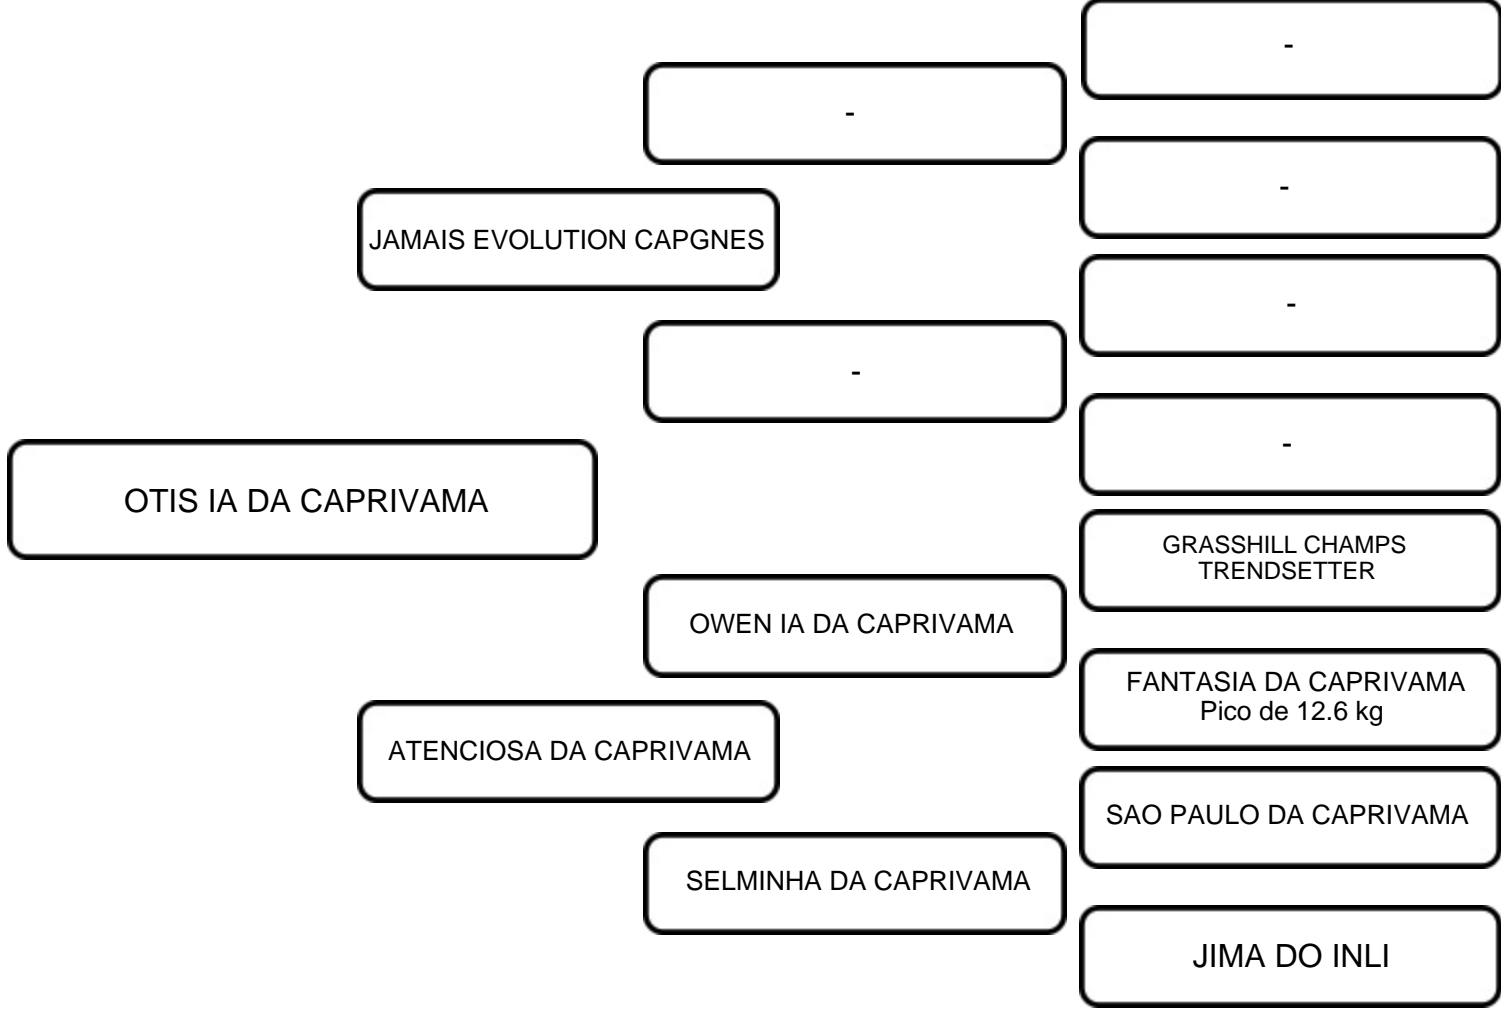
-

-

-

JAMAIS EVOLUTION CAPGNES

-

-

-

OTIS IA DA CAPRIVAMA

GRASSHILL CHAMPS TRENDSETTER

OWEN IA DA CAPRIVAMA

FANTASIA DA CAPRIVAMA
Pico de 12.6 kg

ATENCIOSA DA CAPRIVAMA

SAO PAULO DA CAPRIVAMA

SELMINHA DA CAPRIVAMA

JIMA DO INLI